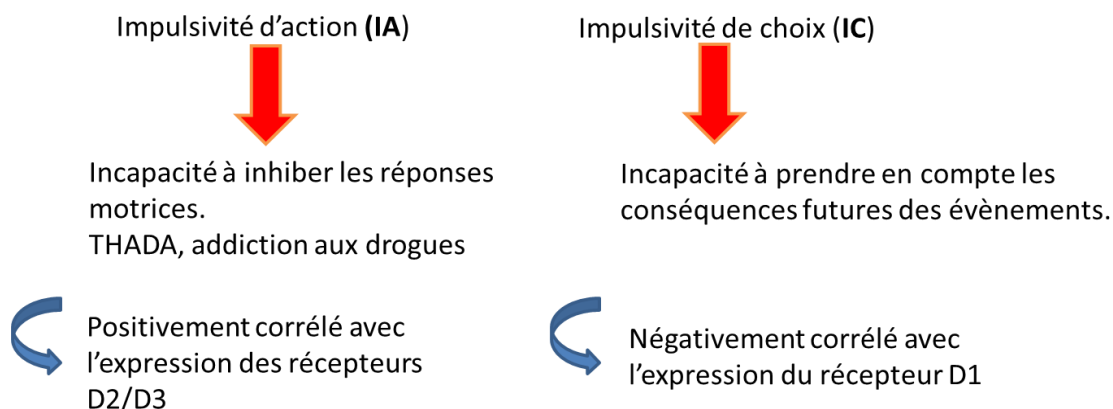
Impulsivité d’action (**IA**)

Incapacité à inhiber les réponses motrices.
THADA, addiction aux drogues

Positivement corrélé avec l’expression des récepteurs D2/D3

Impulsivité de choix (**IC**)

Incapacité à prendre en compte les conséquences futures des évènements.

Négativement corrélé avec l’expression du récepteur D1